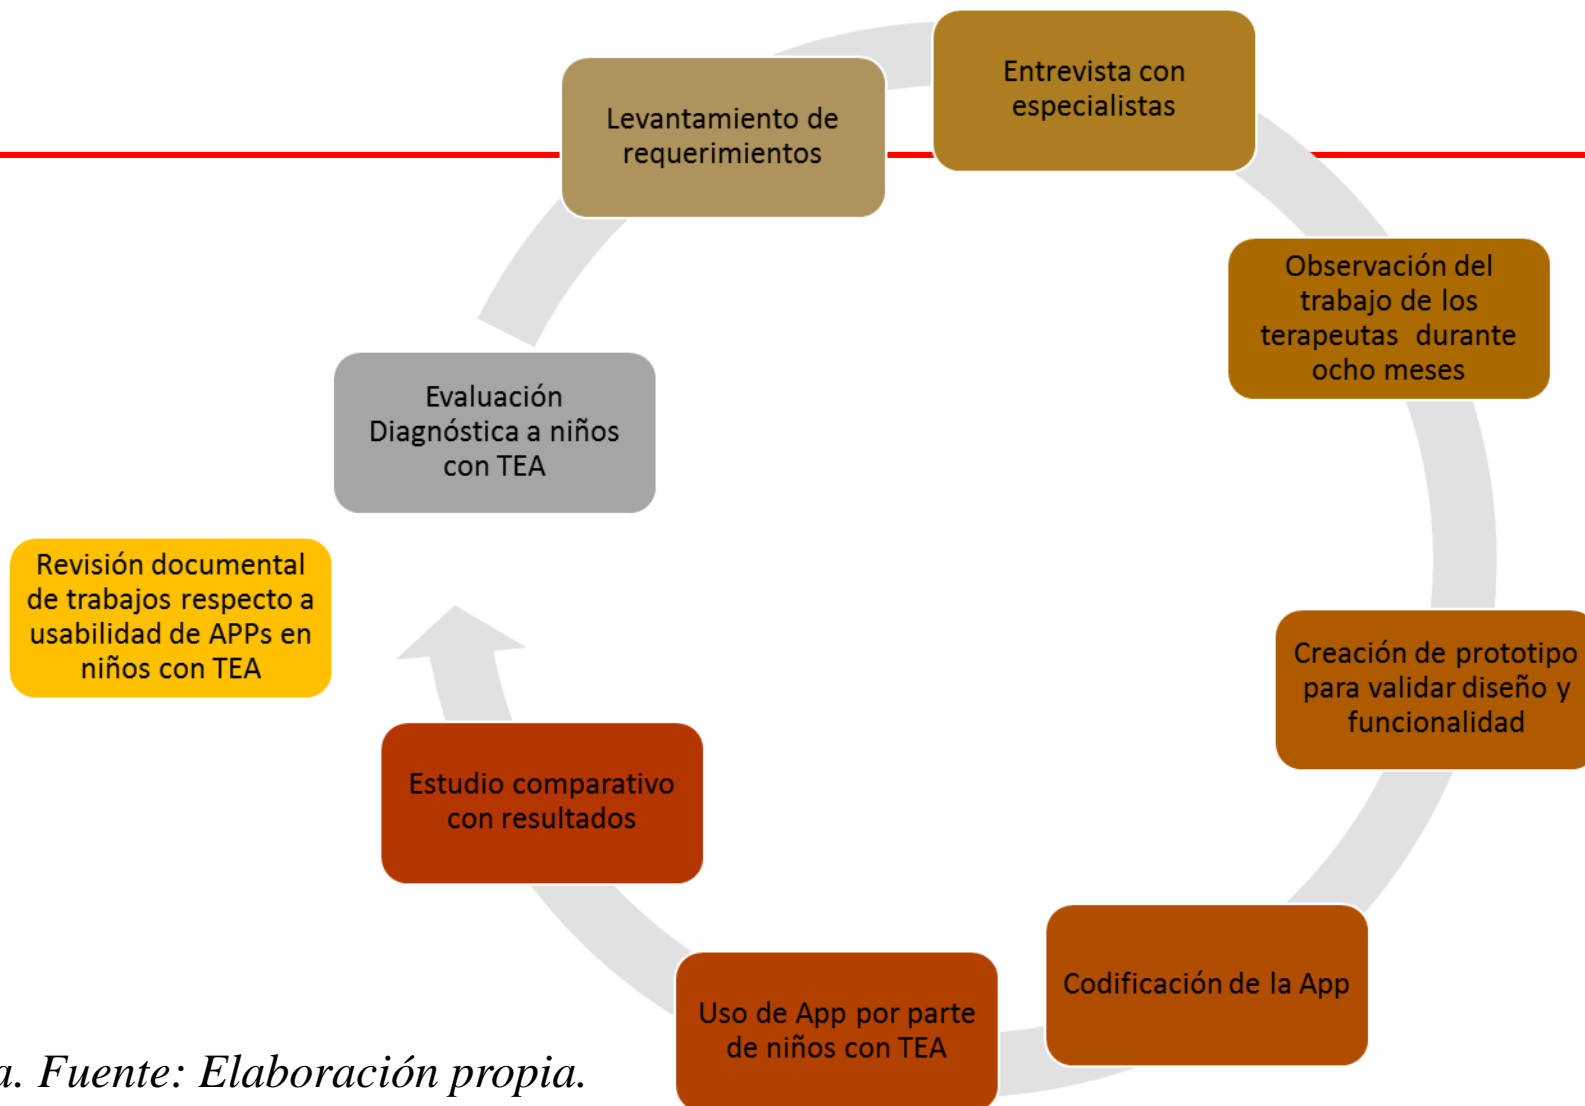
Levantamiento de requerimientos

Entrevista con especialistas

Observación del trabajo de los terapeutas durante ocho meses

Creación de prototipo para validar diseño y funcionalidad

Codificación de la App

Uso de App por parte de niños con TEA

Estudio comparativo con resultados

Evaluación Diagnóstica a niños con TEA

Revisión documental de trabajos respecto a usabilidad de APPs en niños con TEA

a. Fuente: Elaboración propia.